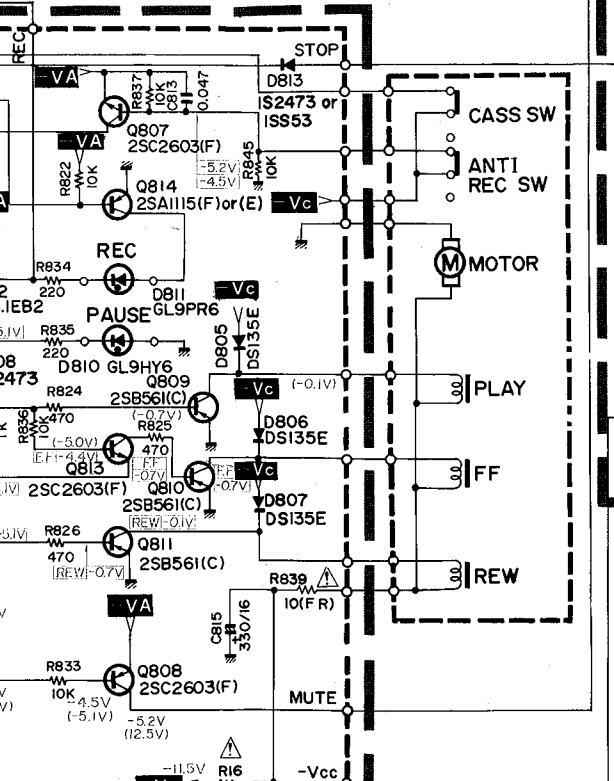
REC

STOP

-VA

R837 10K

C813 0.047

D813

IS2473 or ISS53

-VA

Q807 2SC2603(F)

CASS SW

ANTI REC SW

R822 10K

-5.2V -4.5V

R845 10K

Q814 2SAII15(F)or(E)

-Vc

REC

MOTOR

R834 220

D811 GL9PR6

.IEB2

-Vc

PAUSE

D805 DS135E

R835 220

D810 GL9HY6

2473

Q809 2SB561(C)

R824

-Vc

(-0.1V)

PLAY

(-0.7V)

R836 470

R825

D806 DS135E

(-5.0V)

470

EF -4.4V

FF -0.7V

Q813

Q810

-Vc

FF -0.7V

FF

2SC2603(F)

2SB561(C)

D807 DS135E

REW -0.1V

R826

Q811

470

2SB561(C)

REW -0.7V

R839

10(FR)

REW

-VA

C815 330/16

R833

Q808

10K

2SC2603(F)

-4.5V (-5.1V)

MUTE

-5.2V (12.5V)

-11.5V

R16

-Vcc